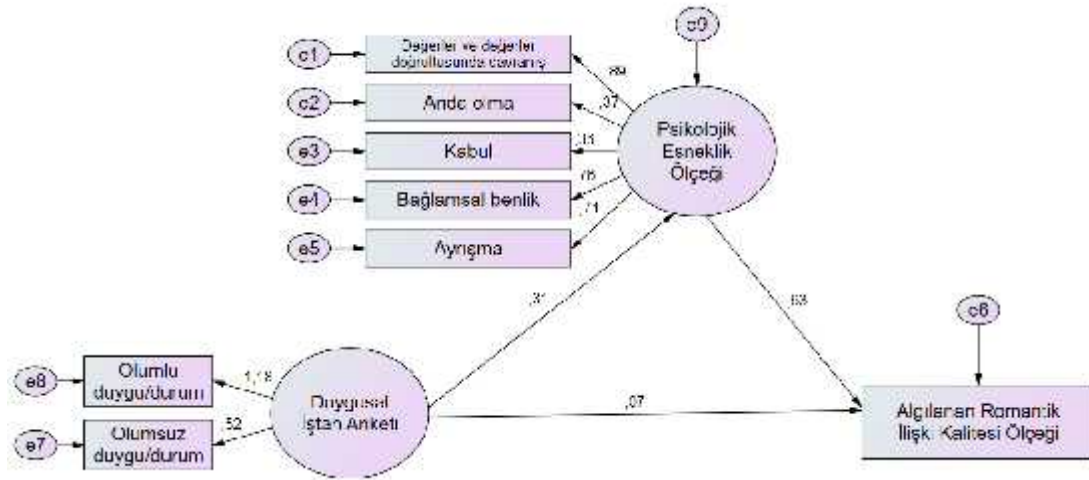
e1
Değerler ve değerler doğrultusunda davranış
e2
Anda olma
e3
Kabul
e4
Bağlamsal benlik
e5
Ayrışma
,89
,37
,13
,76
,71
e9
Psikolojik Esneklik Ölçeği
,31
,63
e6
e8
Olumlu duygu/durum
e7
Olumsuz duygu/durum
1,18
,52
Duygusal İştah Anketi
,07
Algılanan Romantik İlişki Kalitesi Ölçeği